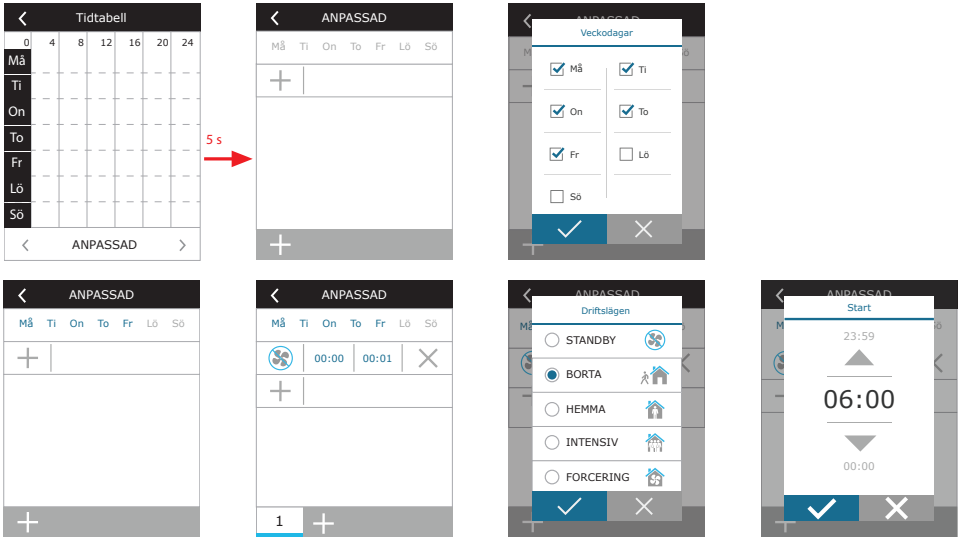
Tidtabell

0 4 8 12 16 20 24

Må
Ti
On
To
Fr
Lö
Sö

ANPASSAD

5 s

ANPASSAD

Må Ti On To Fr Lö Sö

Veckodagar

Må
Ti
On
To
Fr
Lö
Sö

ANPASSAD

Må Ti On To Fr Lö Sö

ANPASSAD

Må Ti On To Fr Lö Sö

00:00 00:01

1

Driftslägen

STANDBY
BORTA
HEMMA
INTENSIV
FORCERING

Start

23:59

06:00

00:00